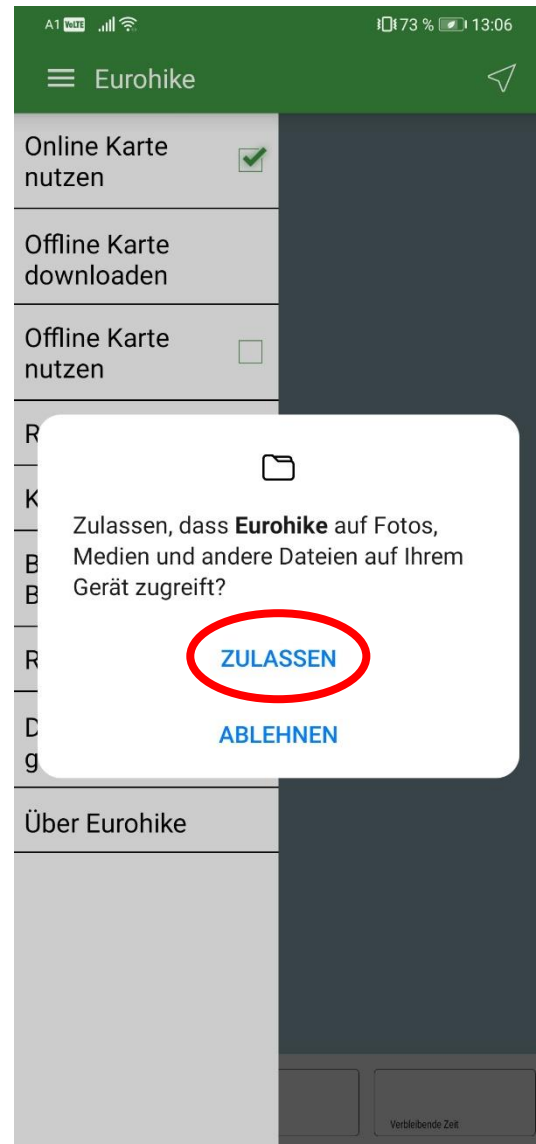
A1 VoLTE 73 % 13:06

Eurohike

Online Karte nutzen

Offline Karte downloaden

Offline Karte nutzen

R

K

B
B

R

D
g

Über Eurohike

Zulassen, dass **Eurohike** auf Fotos, Medien und andere Dateien auf Ihrem Gerät zugreift?

ZULASSEN

ABLEHNEN

Verbleibende Zeit